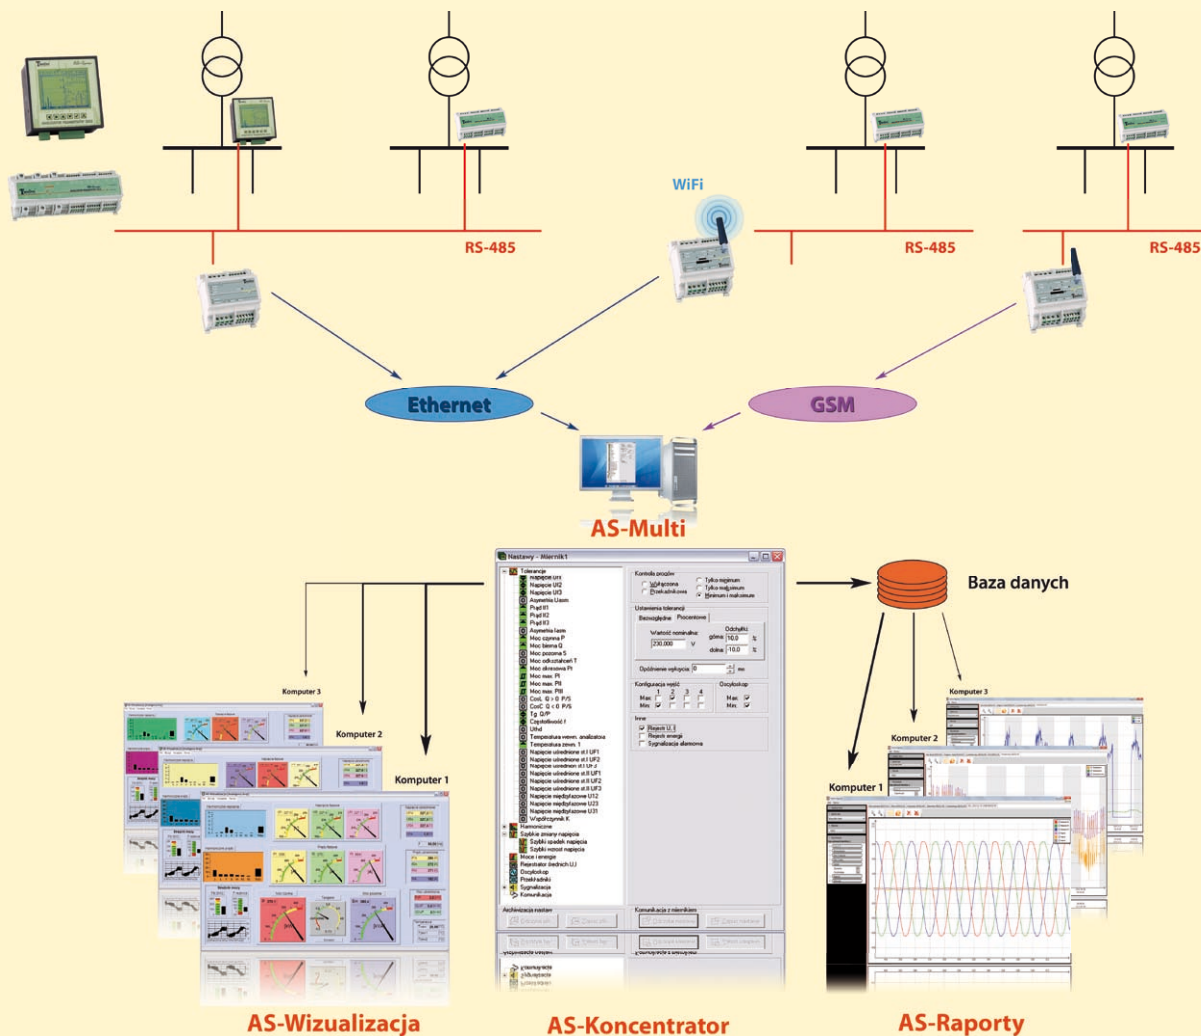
WiFi

RS-485

RS-485

RS-485

Ethernet

GSM

AS-Multi

Nastawy - Miernik1

Tolerancje
Napięcie U1
Napięcie U2
Napięcie U3
Asymetria Usym
Prąd I1
Prąd I2
Prąd I3
Asymetria Isym
Moc czynna P
Moc bierna Q
Moc pozorna S
Moc odkształceń T
Moc okresowa Pt
Moc max. PI
Moc max. PII
Moc max. PIII
CosC G > 0 P/S
CosC G < 0 P/S
Tg Q/P
Częstotliwość f
Uthd
Temperatura wewn. analizatora
Temperatura zewn. 1
Napięcie uśrednione st.I UF1
Napięcie uśrednione st.I UF2
Napięcie uśrednione st.I Ur.z
Napięcie uśrednione st.II UF1
Napięcie uśrednione st.II UF2
Napięcie uśrednione st.II UF3
Napięcie międzyfazowe U12
Napięcie międzyfazowe U23
Napięcie międzyfazowe U31
Współczynnik K
Harmoniczne
Szybkie zmiany napięcia
Szybki spadek napięcia
Szybki wzrost napięcia
Moce i energie
Rejestrator średnich U,I
Oscyloskop
Przekładniki
Sygnalizacja
Komunikacja

Kontrola progów
Wyłączona
Przekaźnikowa
Tylko minimum
Tylko maksimum
Minimum i maksimum

Ustawienia tolerancji
Bezwzględne
Procentowe
Wartość nominalna:
230,000 V
Odchyłki:
górna 10,0 %
dolna -10,0 %

Opóźnienie wyłączenia 0 ms

Konfiguracja wyjść
1 2 3 4
Max
Min

Oscyloskop
Max
Min

Inne
Rejestr U, I
Rejestr energii
Sygnalizacja alarmowa

Archiwizacja nastaw
Komunikacja z miernikiem

Baza danych

Komputer 3
Komputer 2
Komputer 1

Komputer 3
Komputer 2
Komputer 1

AS-Wizualizacja

AS-Koncentrator

AS-Raporty